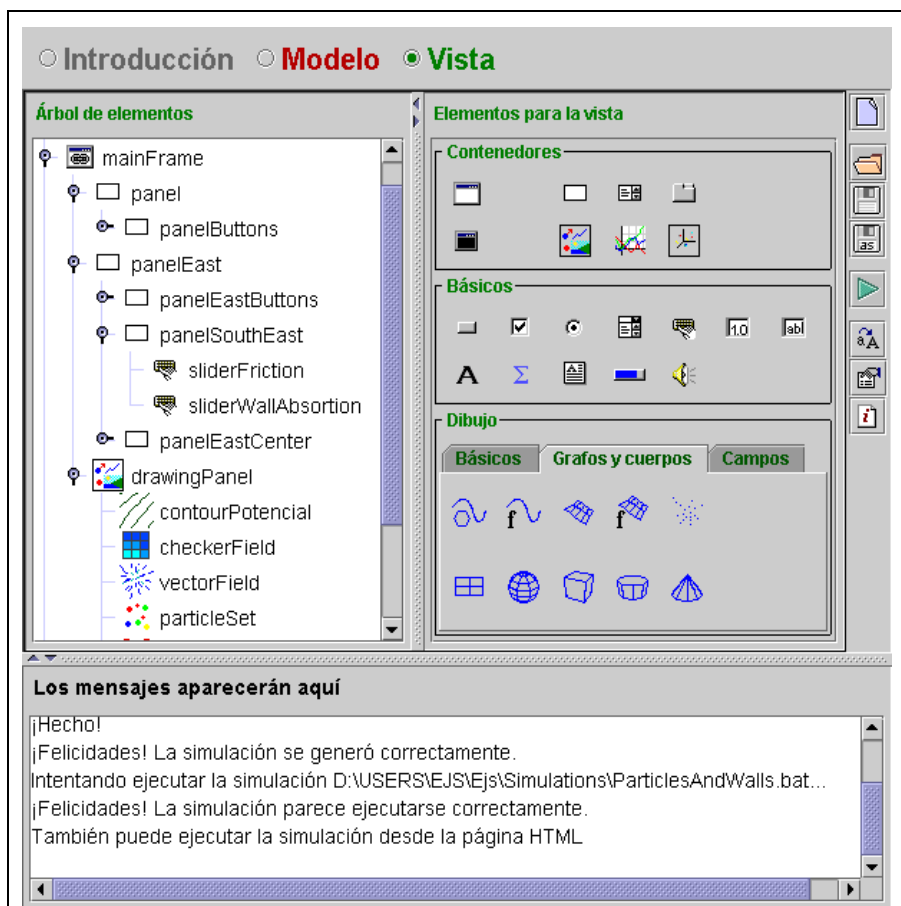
Introducción Modelo Vista

Árbol de elementos

mainFrame
panel
panelButtons
panelEast
panelEastButtons
panelSouthEast
sliderFriction
sliderWallAbsortion
panelEastCenter
drawingPanel
contourPotencial
checkerField
vectorField
particleSet

Elementos para la vista

Contenedores

Básicos

1.0
abl

Dibujo

Básicos
Grafos y cuerpos
Campos

as

Los mensajes aparecerán aquí

¡Hecho!
¡Felicidades! La simulación se generó correctamente.
Intentando ejecutar la simulación D:\USERS\EJS\Ejs\Simulations\ParticlesAndWalls.bat...
¡Felicidades! La simulación parece ejecutarse correctamente.
También puede ejecutar la simulación desde la página HTML